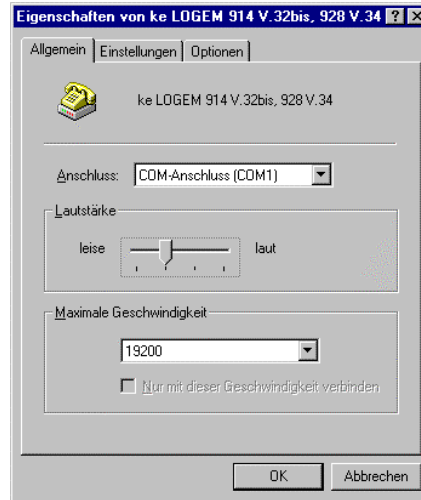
Eigenschaften von ke LOGEM 914 V.32bis, 928 V.34 ? X

Allgemein | Einstellungen | Optionen

ke LOGEM 914 V.32bis, 928 V.34

Anschluss: COM-Anschluss (COM1)

Lautstärke

leise laut

Maximale Geschwindigkeit

19200

Nur mit dieser Geschwindigkeit verbinden

OK Abbrechen